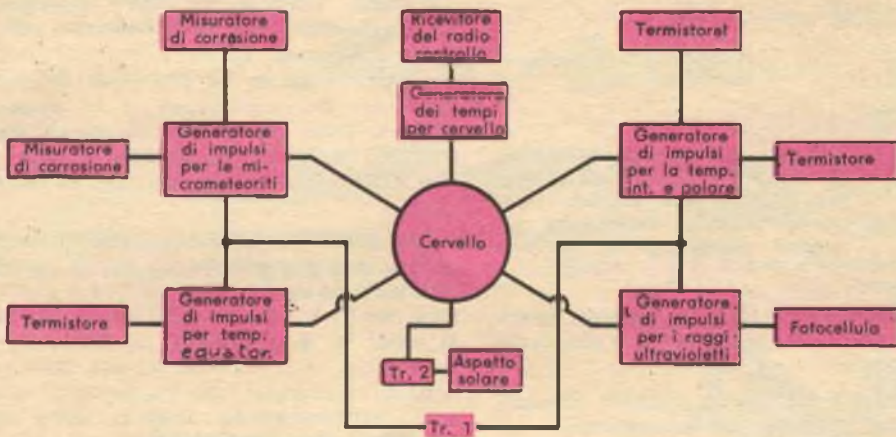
Misuratore di corrosione

Ricevitore del radio controllo

Termistorat

Generatore dei tempi per cervello

Misuratore di corrosione

Generatore di impulsi per le micrometeoriti

Generatore di impulsi per la temp. int. e polare

Termistore

Cervello

Termistore

Generatore di impulsi per temp. equator.

Generatore di impulsi per i raggi ultravioletti

Fotocellula

Tr. 2

Aspetto solare

Tr. 1